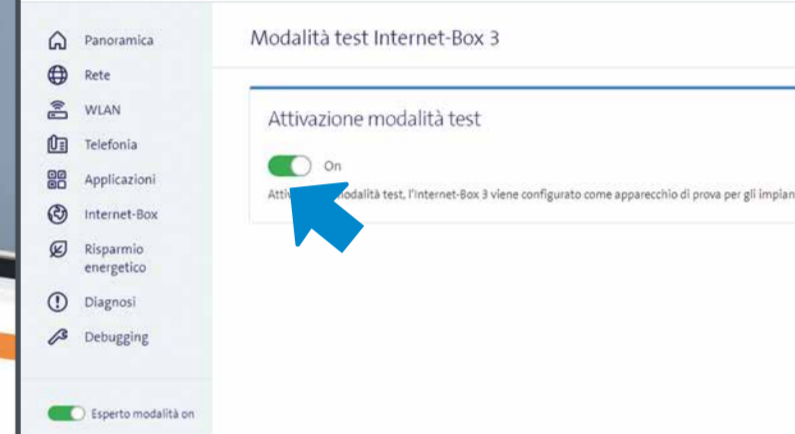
Panoramica
Rete
WLAN
Telefonia
Applicazioni
Internet-Box
Risparmio energetico
Diagnosi
Debugging

Esperto modalità on

Modalità test Internet-Box 3

Attivazione modalità test

On

Attiv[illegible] modalità test, l'Internet-Box 3 viene configurato come apparecchio di prova per gli implan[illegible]